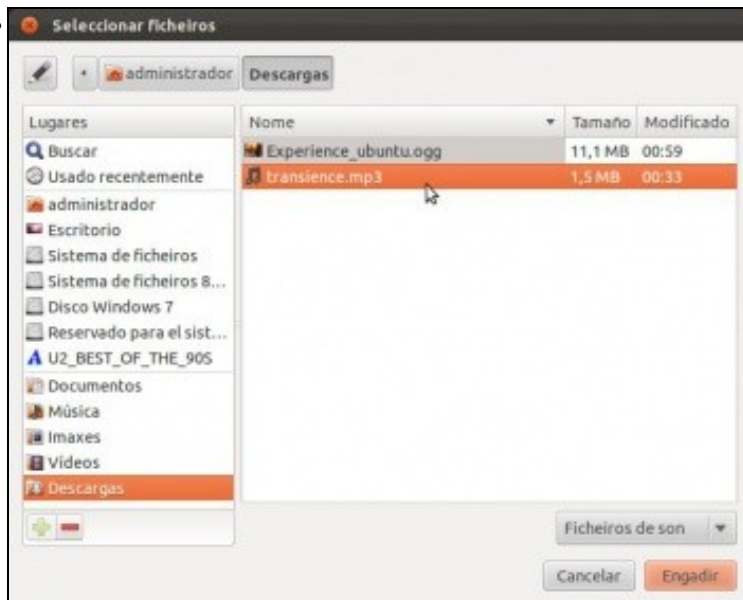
Seleccionar ficheiros

administrador Descargas

Lugares
Buscar
Usado recentemente
administrador
Escritorio
Sistema de ficheiros
Sistema de ficheiros 8...
Disco Windows 7
Reservado para el sist...
U2_BEST_OF_THE_90S
Documentos
Música
Imaxes
Vídeos
Descargas

| Nome | Tamaño | Modificado |
|---|---|---|
| Experience_ubuntu.ogg | 11,1 MB | 00:59 |
| transience.mp3 | 1,5 MB | 00:33 |

Ficheiros de son

Cancelar Engadir